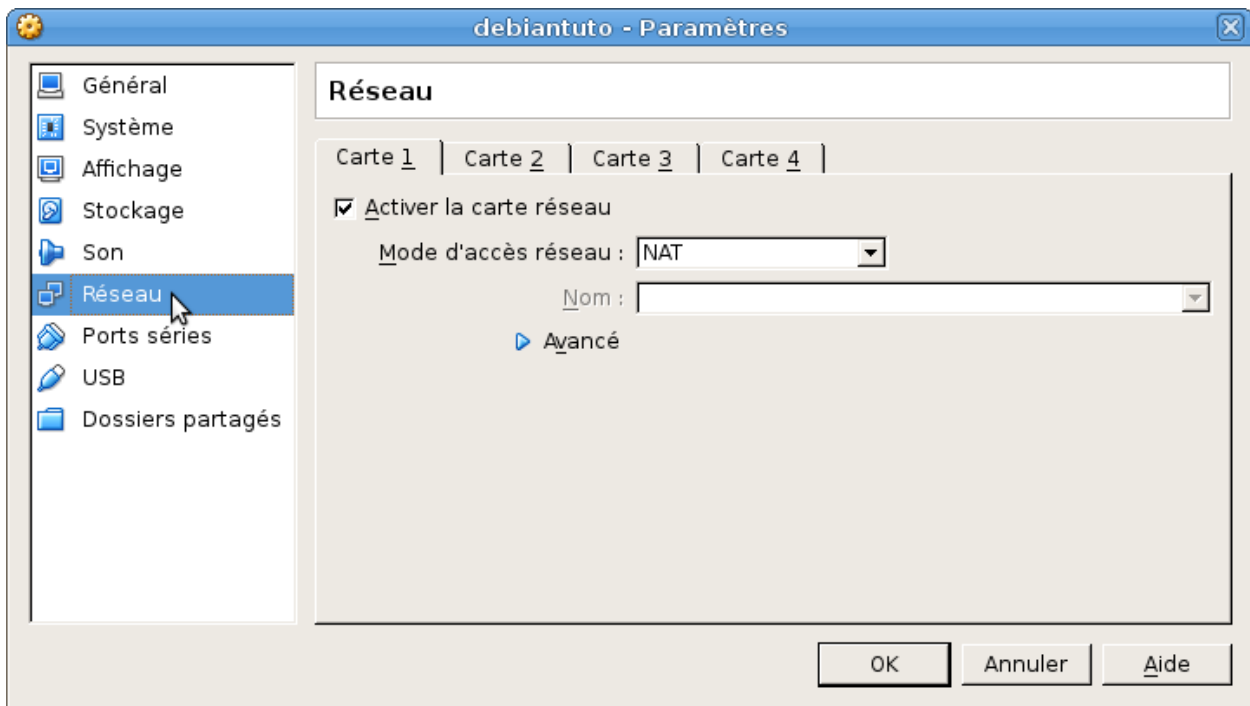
debiantuto - Paramètres

Général
Système
Affichage
Stockage
Son
Réseau
Ports séries
USB
Dossiers partagés

Réseau

Carte 1 | Carte 2 | Carte 3 | Carte 4

Activer la carte réseau

Mode d'accès réseau : NAT

Nom :

Avancé

OK
Annuler
Aide